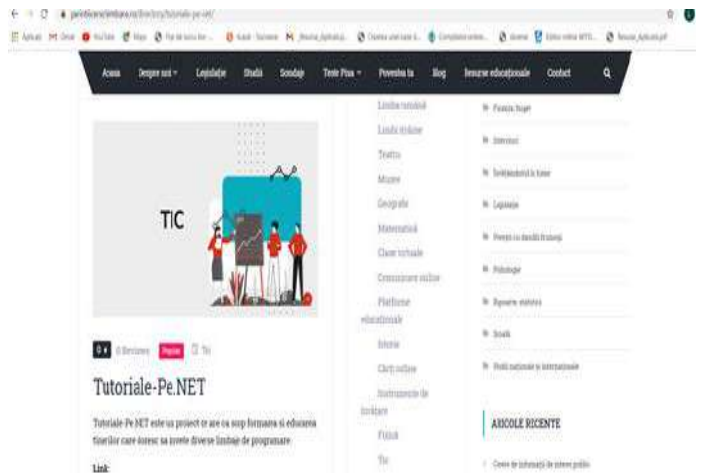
parintiiscriiemara.ro/directory/tutoriale-pe-net/

Aplicații Gmail YouTube Maps

Acasa Despre noi Legislație Studii Sondaje Teste Pisa Povestea ta Blog Resurse educaționale Contact

TIC

0 0 Reviews Popular Tic

Tutoriale-Pe.NET

Tutoriale-Pe.NET este un proiect ce are ca scop formarea și educarea tinerilor care doresc sa invete diverse limbaje de programare.

Link:

Limba română
Limbi străine
Teatru
Muzee
Geografie
Matematică
Clase virtuale
Cursuri online
Platforme educaționale
Istorie
Cărți online
Instrumente de lucru
Fizică
Tic

Finanțe, buget
Interviuri
Învățământul în lume
Legislație
Părinți cu dascăli în lume
Psihologie
Rapoarte, statistici
Studii
Studii naționale și internaționale

ARTICOLE RECENTE

Centre de informare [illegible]